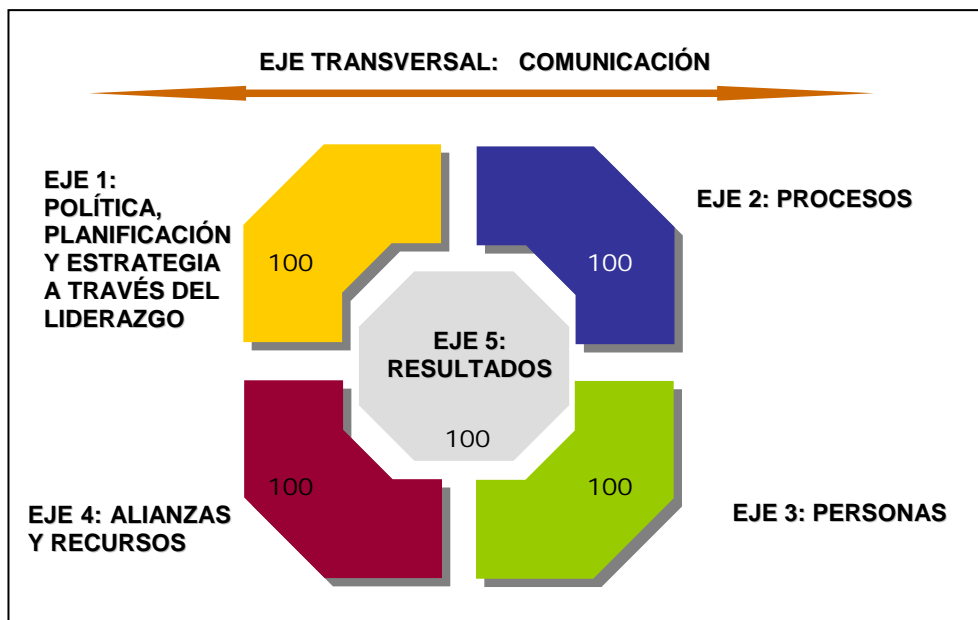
EJE TRANSVERSAL: COMUNICACIÓN

EJE 1: POLÍTICA, PLANIFICACIÓN Y ESTRATEGIA A TRAVÉS DEL LIDERAZGO

100

EJE 2: PROCESOS

100

EJE 5: RESULTADOS

100

100

100

EJE 4: ALIANZAS Y RECURSOS

EJE 3: PERSONAS